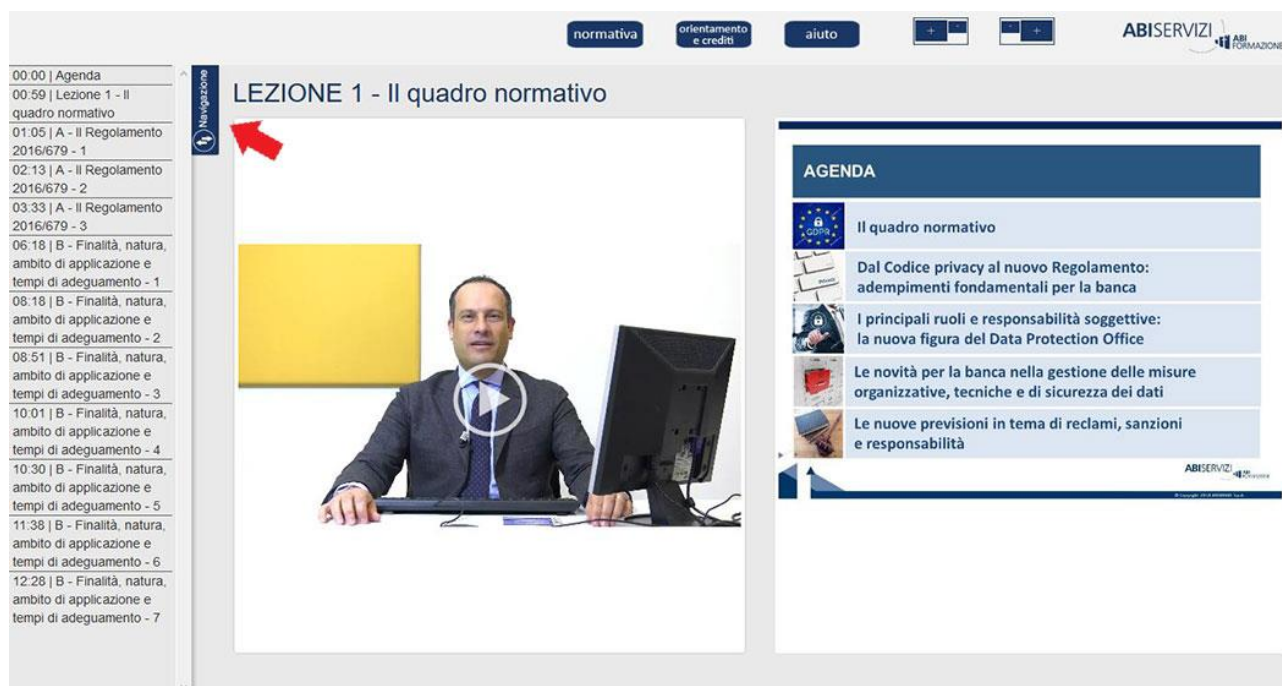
normativa
orientamento e crediti
aiuto
+ -
- +
ABISERVIZI ABI FORMAZIONE

00:00 | Agenda
00:59 | Lezione 1 - Il quadro normativo
01:05 | A - Il Regolamento 2016/679 - 1
02:13 | A - Il Regolamento 2016/679 - 2
03:33 | A - Il Regolamento 2016/679 - 3
06:18 | B - Finalità, natura, ambito di applicazione e tempi di adeguamento - 1
08:18 | B - Finalità, natura, ambito di applicazione e tempi di adeguamento - 2
08:51 | B - Finalità, natura, ambito di applicazione e tempi di adeguamento - 3
10:01 | B - Finalità, natura, ambito di applicazione e tempi di adeguamento - 4
10:30 | B - Finalità, natura, ambito di applicazione e tempi di adeguamento - 5
11:38 | B - Finalità, natura, ambito di applicazione e tempi di adeguamento - 6
12:28 | B - Finalità, natura, ambito di applicazione e tempi di adeguamento - 7

Navigazione

LEZIONE 1 - Il quadro normativo

AGENDA
GDPR
Il quadro normativo
Dal Codice privacy al nuovo Regolamento: adempimenti fondamentali per la banca
I principali ruoli e responsabilità soggettive: la nuova figura del Data Protection Office
Le novità per la banca nella gestione delle misure organizzative, tecniche e di sicurezza dei dati
Le nuove previsioni in tema di reclami, sanzioni e responsabilità
ABISERVIZI ABI Formazione
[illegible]